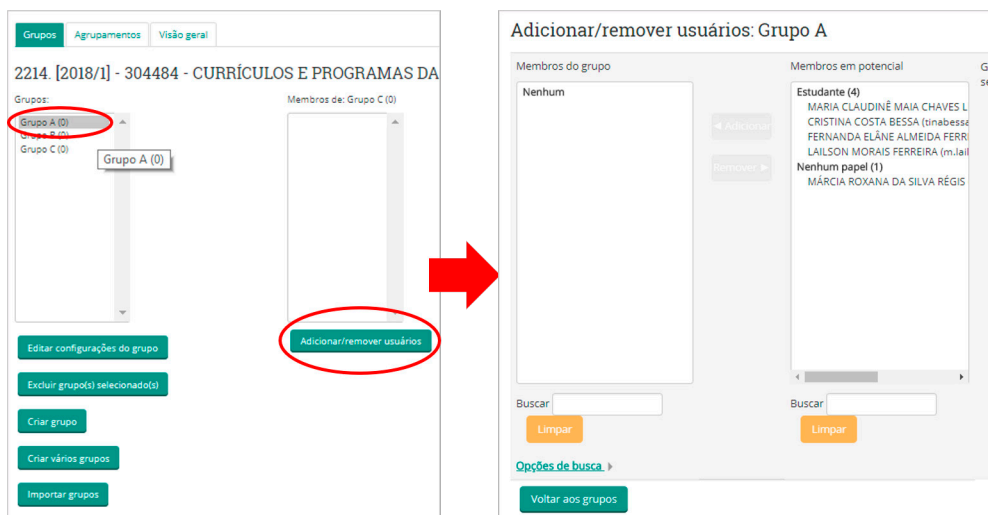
Grupos Agrupamentos Visão geral

2214. [2018/1] - 304484 - CURRÍCULOS E PROGRAMAS DA

Grupos:

Grupo A (0)
Grupo B (0)
Grupo C (0)

Grupo A (0)

Membros de: Grupo C (0)

Editar configurações do grupo

Excluir grupo(s) selecionado(s)

Criar grupo

Criar vários grupos

Importar grupos

Adicionar/remover usuários

Adicionar/remover usuários: Grupo A

Membros do grupo

Nenhum

◄ Adicionar

Remover ►

Membros em potencial

Estudante (4)
MARIA CLAUDINÊ MAIA CHAVES L
CRISTINA COSTA BESSA (tinabessa
FERNANDA ELÂNE ALMEIDA FERR
LAILSON MORAIS FERREIRA (m.lail
Nenhum papel (1)
MÁRCIA ROXANA DA SILVA RÉGIS

G
se

Buscar

Limpar

Buscar

Limpar

Opções de busca

Voltar aos grupos